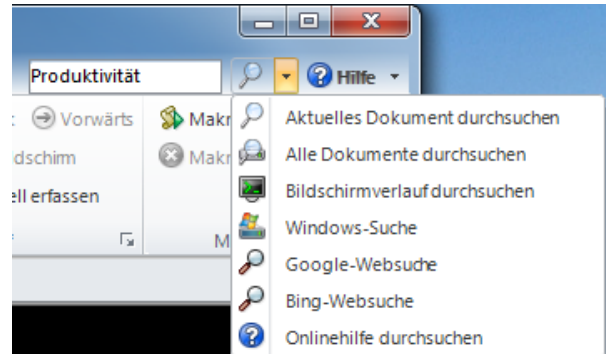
Produktivität

Hilfe

Vorwärts

Makr

dschirm

Makr

ell erfassen

M

Aktuelles Dokument durchsuchen

Alle Dokumente durchsuchen

Bildschirmverlauf durchsuchen

Windows-Suche

Google-Websuche

Bing-Websuche

Onlinehilfe durchsuchen